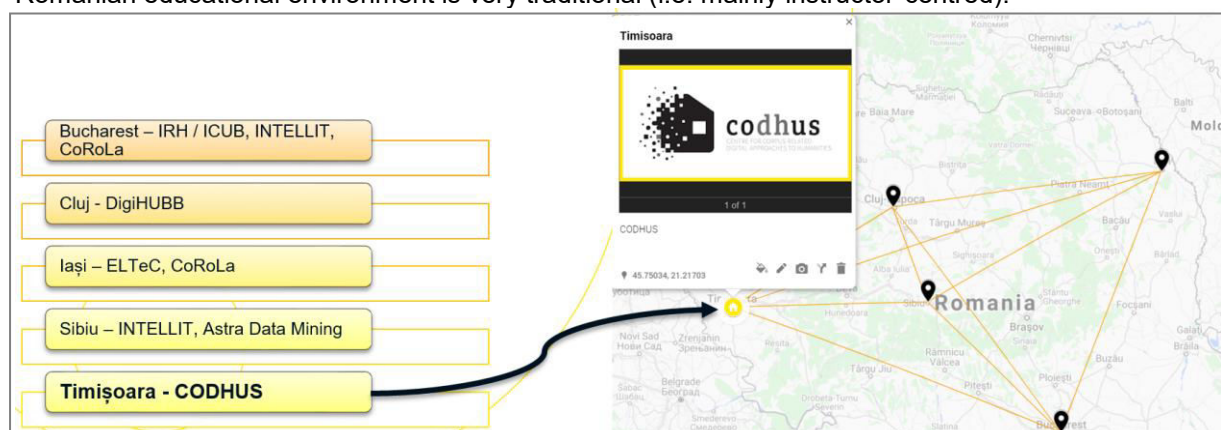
Romanian educational environment is very traditional (i.e. mainly instructor-centred).

Bucharest – IRH / ICUB, INTELLIT, CoRoLa

Cluj - DigiHUBB

Iași – ELTeC, CoRoLa

Sibiu – INTELLIT, Astra Data Mining

Timișoara - CODHUS

Timisoara

codhus

CENTRE FOR CORPUS RELATED DIGITAL APPROACHES TO HUMANITIES

1 of 1

CODHUS

45.75034, 21.21703

Chernivtsi
Чернівці

Sighetu Marmației

Baia Mare

Suceava

Botoșani

Bălți

Moldova

Cluj-Napoca

Piatra Neamț

Târgu Mureș

Bacău

Vaslui

Sighișoara

Bârlad

Alba Iulia

Romania

Sibiu

Brașov

Sfântu Gheorghe

Focșani

Hunedoara

Novi Sad
Нови Сад

Zrenjanin
Зрењанин

Reșița

Galați

Râmnicu Vâlcea

Buzău

Târgu Jiu

Pitești

Ploiești

Belgrade
Београд

Drobeta-Turnu Severin

Smederevo

Bucharest

Slatina